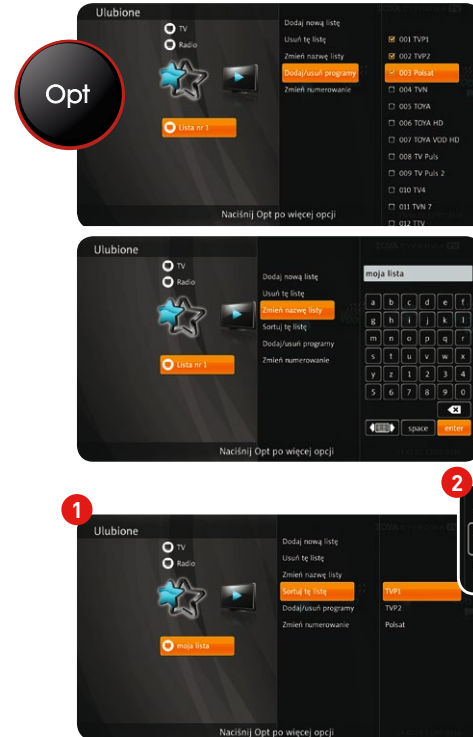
Opt

Ulubione

TV

Radio

Lista nr 1

Dodaj nową listę

Usuń tę listę

Zmień nazwę listy

Dodaj/usuń programy

Zmień numerowanie

001 TVP1

002 TVP2

003 Polsat

004 TVN

005 TOYA

006 TOYA HD

007 TOYA VOD HD

008 TV Puls

009 TV Puls 2

010 TV4

011 TVN 7

012 TTV

Naciśnij Opt po więcej opcji

Ulubione

TV

Radio

Lista nr 1

Dodaj nową listę

Usuń tę listę

Zmień nazwę listy

Sortuj tę listę

Dodaj/usuń programy

Zmień numerowanie

moja lista

| a | b | c | d | e | f |
|---|---|---|---|---|---|
| g | h | i | j | k | l |
| m | n | o | p | q | r |
| s | t | u | v | w | x |
| y | z | 1 | 2 | 3 | 4 |
| 5 | 6 | 7 | 8 | 9 | 0 |

space

enter

Naciśnij Opt po więcej opcji

1

2

Ulubione

TV

Radio

moja lista

Dodaj nową listę

Usuń tę listę

Zmień nazwę listy

Sortuj tę listę

Dodaj/usuń programy

Zmień numerowanie

TVP1

TVP2

Polsat

Naciśnij Opt po więcej opcji